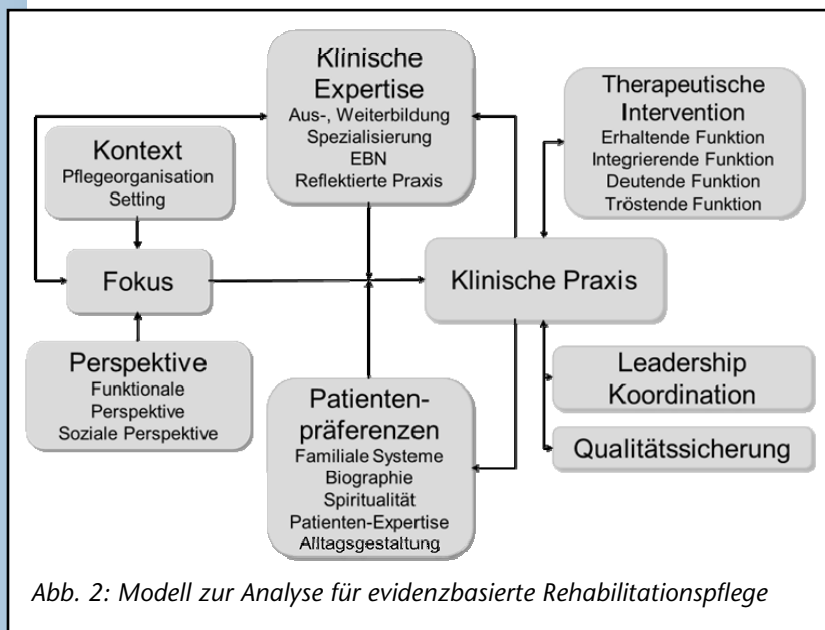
Klinische Expertise
Aus-, Weiterbildung
Spezialisierung
EBN
Reflektierte Praxis

Therapeutische Intervention
Erhaltende Funktion
Integrierende Funktion
Deutende Funktion
Tröstende Funktion

Kontext
Pflegeorganisation
Setting

Fokus

Klinische Praxis

Perspektive
Funktionale Perspektive
Soziale Perspektive

Patientenpräferenzen
Familiale Systeme
Biographie
Spiritualität
Patienten-Expertise
Alltagsgestaltung

Leadership
Koordination

Qualitätssicherung

Abb. 2: Modell zur Analyse für evidenzbasierte Rehabilitationspflege